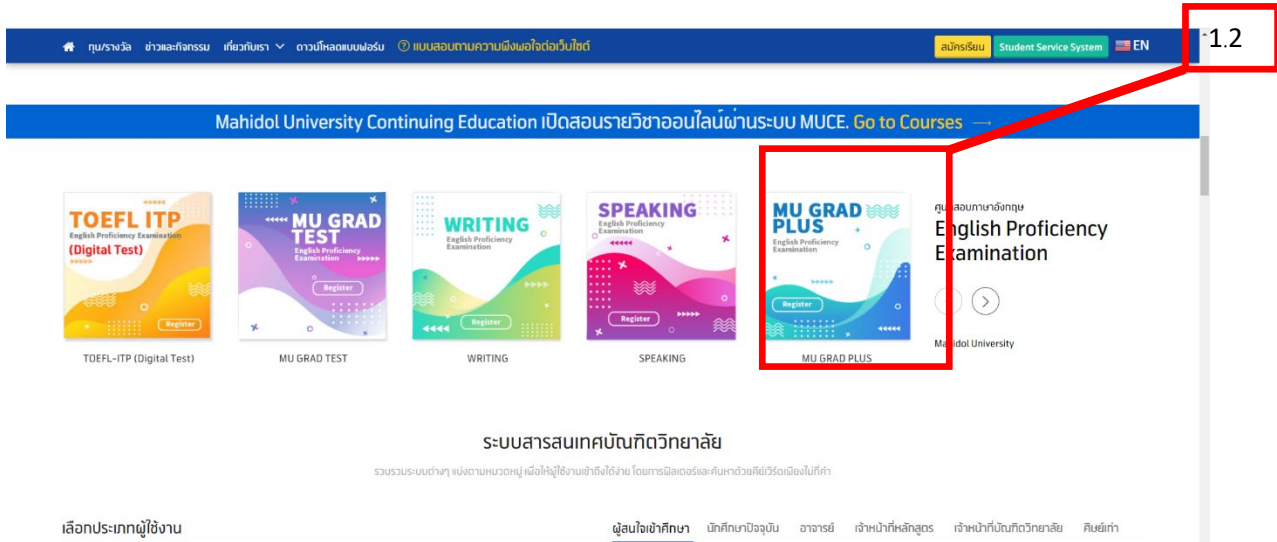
ทุน/รางวัล ข่าวและกิจกรรม เกี่ยวกับเรา ดาวน์โหลดแบบฟอร์ม ⓘ แบบสอบถามความพึงพอใจต่อเว็บไซต์ สมัครเรียน Student Service System EN

1.2

Mahidol University Continuing Education เปิดสอนรายวิชาออนไลน์ผ่านระบบ MUCE. Go to Courses →

TOEFL ITP
English Proficiency Examination
(Digital Test)
Register

MU GRAD TEST
English Proficiency Examination
Register

WRITING
English Proficiency Examination
Register

SPEAKING
English Proficiency Examination
Register

MU GRAD PLUS
English Proficiency Examination
Register

ศูนย์สอบภาษาอังกฤษ
English Proficiency Examination

Mahidol University

TOEFL-ITP (Digital Test)
MU GRAD TEST
WRITING
SPEAKING
MU GRAD PLUS

ระบบสารสนเทศบัณฑิตวิทยาลัย
รวบรวมระบบต่างๆ แบ่งตามหมวดหมู่ เพื่อให้ผู้ใช้งานเข้าถึงได้ง่าย โดยการฟิลเตอร์และค้นหาด้วยคีย์เวิร์ดเพียงไม่กี่คำ

เลือกประเภทผู้ใช้งาน

ผู้สนใจเข้าศึกษา นักศึกษาปัจจุบัน อาจารย์ เจ้าหน้าที่หลักสูตร เจ้าหน้าที่บัณฑิตวิทยาลัย ศิษย์เก่า